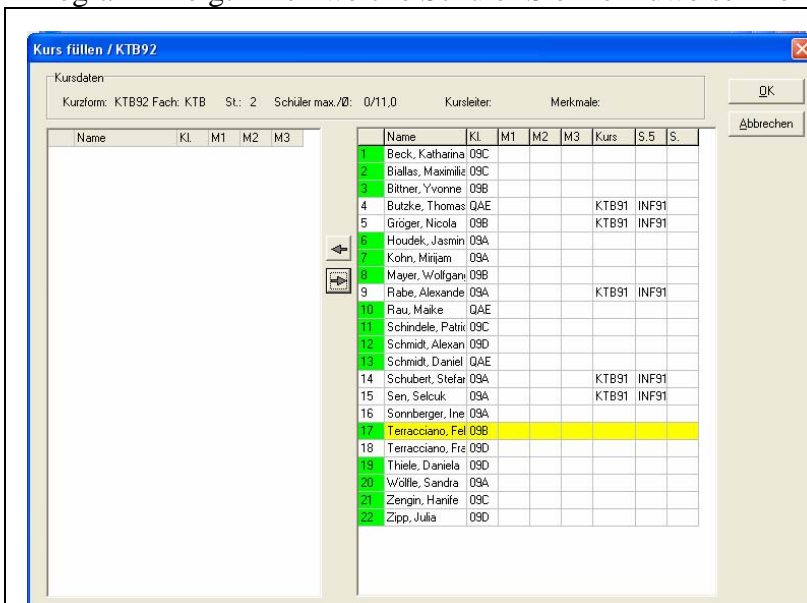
Kurs füllen / KTB92

Kursdaten
Kurzform: KTB92 Fach: KTB St.: 2 Schüler max./Ø: 0/11,0 Kursleiter: Merkmale:

OK
Abbrechen

| Name | Kl. | M1 | M2 | M3 |
|---|---|---|---|---|

| | Name | Kl. | M1 | M2 | M3 | Kurs | S.5 | S. |
|---|---|---|---|---|---|---|---|---|
| 1 | Beck, Katharina | 09C | | | | | | |
| 2 | Biallas, Maximilia | 09C | | | | | | |
| 3 | Bittner, Yvonne | 09B | | | | | | |
| 4 | Butzke, Thomas | QAE | | | | KTB91 | INF91 | |
| 5 | Gröger, Nicola | 09B | | | | KTB91 | INF91 | |
| 6 | Houdek, Jasmin | 09A | | | | | | |
| 7 | Kohn, Mirijam | 09A | | | | | | |
| 8 | Mayer, Wolfgan | 09B | | | | | | |
| 9 | Rabe, Alexande | 09A | | | | KTB91 | INF91 | |
| 10 | Rau, Maike | QAE | | | | | | |
| 11 | Schindele, Patri | 09C | | | | | | |
| 12 | Schmidt, Alexan | 09D | | | | | | |
| 13 | Schmidt, Daniel | QAE | | | | | | |
| 14 | Schubert, Stefar | 09A | | | | KTB91 | INF91 | |
| 15 | Sen, Selcuk | 09A | | | | KTB91 | INF91 | |
| 16 | Sonnberger, Ine | 09A | | | | | | |
| 17 | Terracciano, Fel | 09B | | | | | | |
| 18 | Terracciano, Fra | 09D | | | | | | |
| 19 | Thiele, Daniela | 09D | | | | | | |
| 20 | Wölfle, Sandra | 09A | | | | | | |
| 21 | Zengin, Hanife | 09C | | | | | | |
| 22 | Zipp, Julia | 09D | | | | | | |